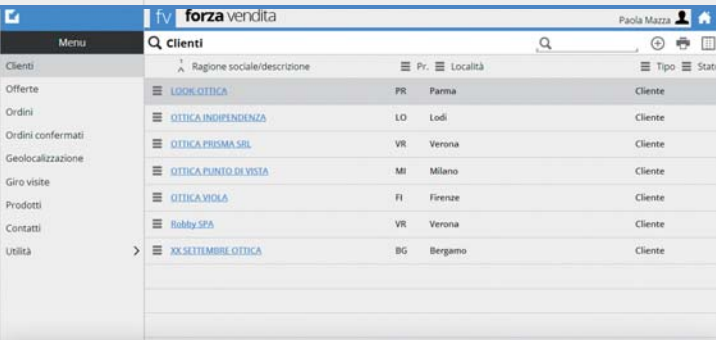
fv forza vendita

Paola Mazza

Menu

Clienti
Offerte
Ordini
Ordini confermati
Geolocalizzazione
Giro visite
Prodotti
Contatti
Utilità

Clienti

| Ragione sociale/descrizione | Pr. | Località | Tipo | Stat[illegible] |
|---|---|---|---|---|
| LOOK OTTICA | PR | Parma | Cliente | |
| OTTICA INDIPENDENZA | LO | Lodi | Cliente | |
| OTTICA PRISMA SRL | VR | Verona | Cliente | |
| OTTICA PUNTO DI VISTA | MI | Milano | Cliente | |
| OTTICA VIOLA | FI | Firenze | Cliente | |
| Robby SPA | VR | Verona | Cliente | |
| XX SETTEMBRE OTTICA | BG | Bergamo | Cliente | |